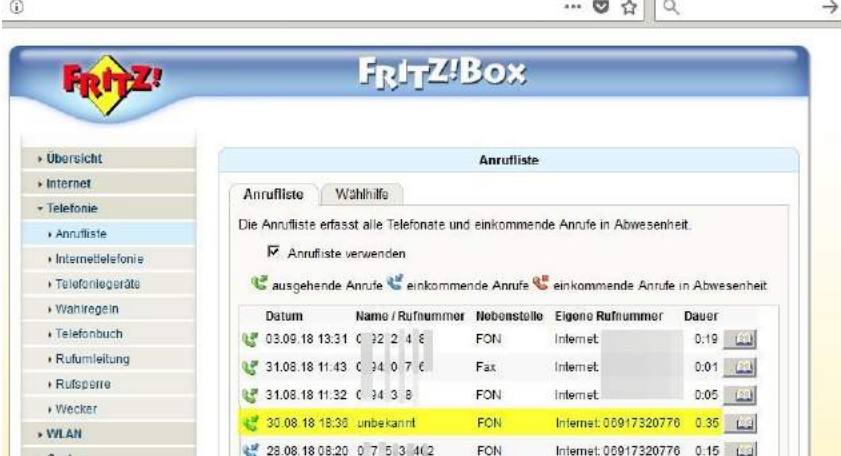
FRITZ!

FRITZ!Box

› Übersicht
› Internet
› Telefonie
› Anrufliste
› Internettelefonie
› Telefoniegeräte
› Wahlregeln
› Telefonbuch
› Rufumleitung
› Rufsperre
› Wecker
› WLAN

Anrufliste

Anrufliste | Wählhilfe

Die Anrufliste erfasst alle Telefonate und einkommende Anrufe in Abwesenheit.

Anrufliste verwenden

ausgehende Anrufe einkommende Anrufe einkommende Anrufe in Abwesenheit

| Datum | Name / Rufnummer | Nebenstelle | Eigene Rufnummer | Dauer |
|---|---|---|---|---|
| 03.09.18 13:31 | 0 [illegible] 2 4 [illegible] | FON | Internet: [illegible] | 0:19 |
| 31.08.18 11:43 | 0 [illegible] 4 0 7 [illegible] | Fax | Internet: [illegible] | 0:01 |
| 31.08.18 11:32 | 0 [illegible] 4 3 8 | FON | Internet: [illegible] | 0:05 |
| 30.08.18 18:36 | unbekannt | FON | Internet: 06917320776 | 0:35 |
| 28.08.18 08:20 | 0 7 5 3 4 2 | FON | Internet: 06917320776 | 0:15 |